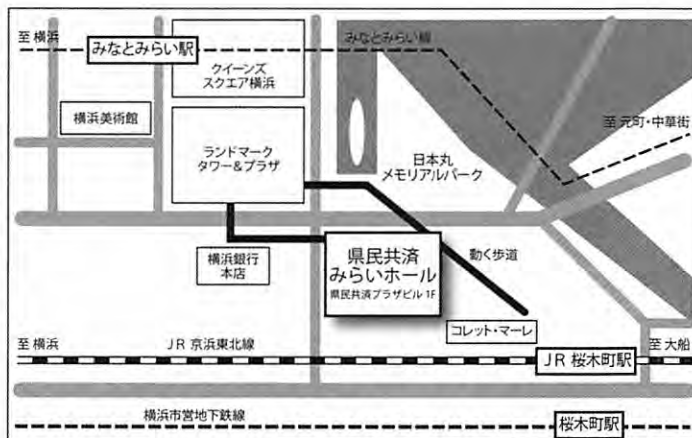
至 横浜
みなとみらい駅
みなとみらい線
クイーンズ スクエア横浜
横浜美術館
ランドマーク タワー＆プラザ
日本丸 メモリアルパーク
至 元町・中華街
横浜銀行 本店
県民共済 みらいホール
県民共済プラザビル 1F
動く歩道
コレット・マーレ
至 横浜
JR 京浜東北線
至 大船
JR 桜木町駅
横浜市営地下鉄線
桜木町駅